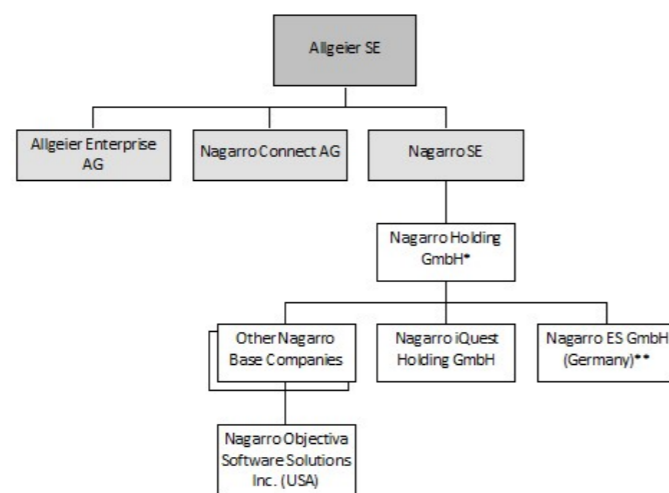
Allgeier SE

Allgeier Enterprise AG

Nagarro Connect AG

Nagarro SE

Nagarro Holding GmbH*

Other Nagarro Base Companies

Nagarro iQuest Holding GmbH

Nagarro ES GmbH (Germany)**

Nagarro Objectiva Software Solutions Inc. (USA)